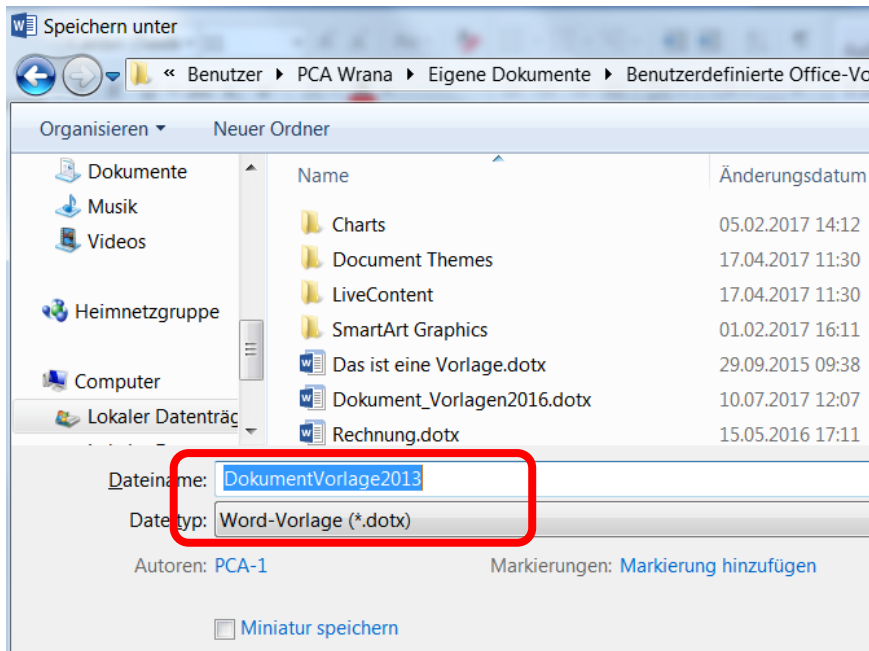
Speichern unter

« Benutzer ▸ PCA Wrana ▸ Eigene Dokumente ▸ Benutzerdefinierte Office-Vo

Organisieren ▾ Neuer Ordner

Dokumente
Musik
Videos

Heimnetzgruppe

Computer
Lokaler Datenträg

| Name | Änderungsdatum |
|---|---|
| Charts | 05.02.2017 14:12 |
| Document Themes | 17.04.2017 11:30 |
| LiveContent | 17.04.2017 11:30 |
| SmartArt Graphics | 01.02.2017 16:11 |
| Das ist eine Vorlage.dotx | 29.09.2015 09:38 |
| Dokument_Vorlagen2016.dotx | 10.07.2017 12:07 |
| Rechnung.dotx | 15.05.2016 17:11 |

Dateiname: DokumentVorlage2013

Dateityp: Word-Vorlage (*.dotx)

Autoren: PCA-1

Markierungen: Markierung hinzufügen

Miniatur speichern